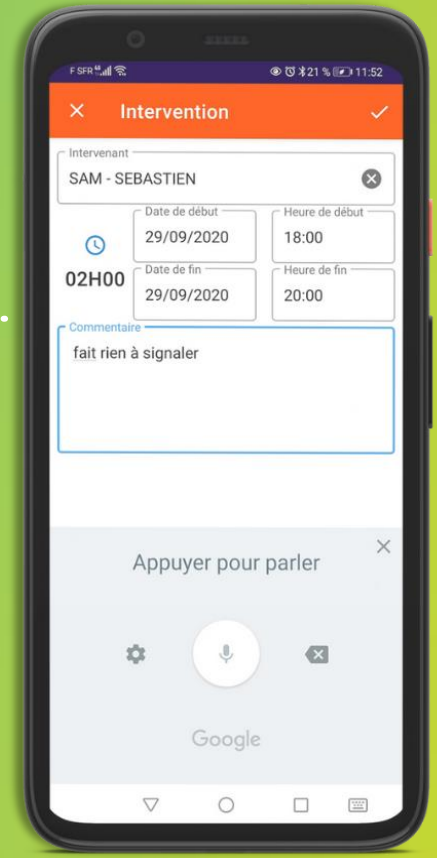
F SFR 21 % 11:52

Intervention

Intervenant
SAM - SEBASTIEN

Date de début
29/09/2020

Heure de début
18:00

02H00

Date de fin
29/09/2020

Heure de fin
20:00

Commentaire
fait rien à signaler

Appuyer pour parler

Google